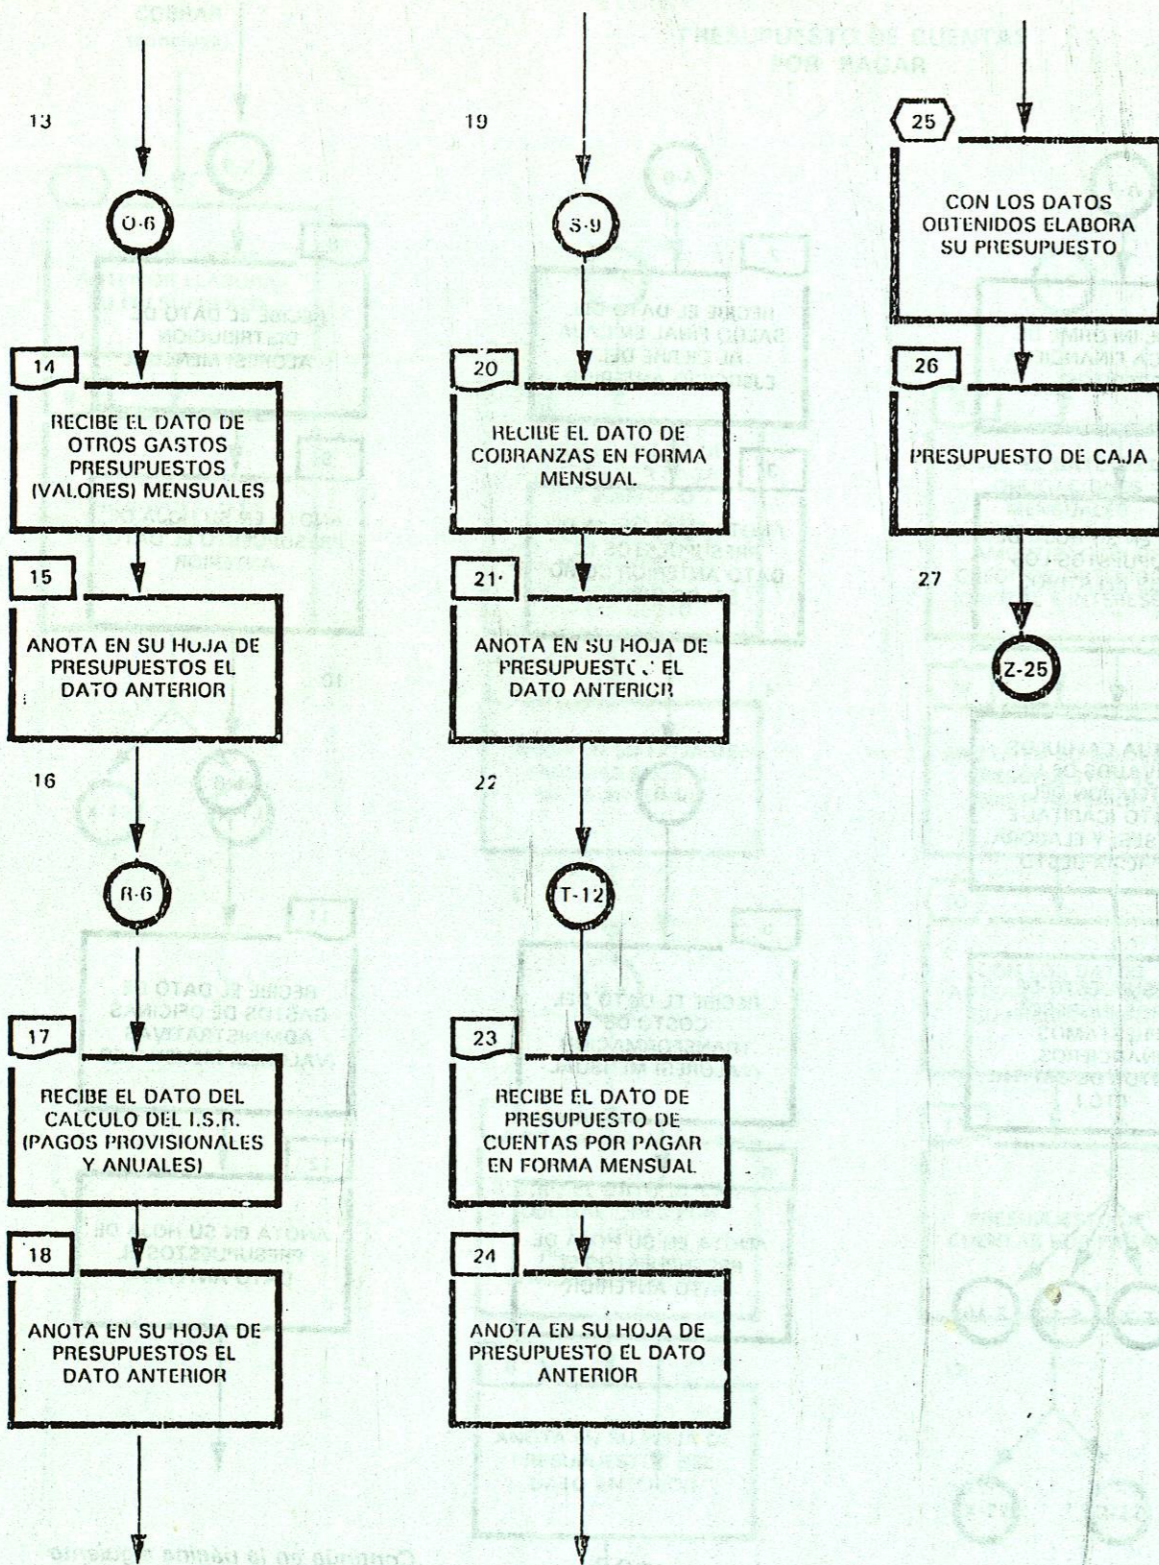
13

O-6

14

RECIBE EL DATO DE OTROS GASTOS PRESUPUESTOS (VALORES) MENSUALES

15

ANOTA EN SU HOJA DE PRESUPUESTOS EL DATO ANTERIOR

16

R-6

17

RECIBE EL DATO DEL CALCULO DEL I.S.R. (PAGOS PROVISIONALES Y ANUALES)

18

ANOTA EN SU HOJA DE PRESUPUESTOS EL DATO ANTERIOR

19

S-9

20

RECIBE EL DATO DE COBRANZAS EN FORMA MENSUAL

21

ANOTA EN SU HOJA DE PRESUPUESTOS EL DATO ANTERIOR

22

T-12

23

RECIBE EL DATO DE PRESUPUESTO DE CUENTAS POR PAGAR EN FORMA MENSUAL

24

ANOTA EN SU HOJA DE PRESUPUESTO EL DATO ANTERIOR

25

CON LOS DATOS OBTENIDOS ELABORA SU PRESUPUESTO

26

PRESUPUESTO DE CAJA

27

Z-25